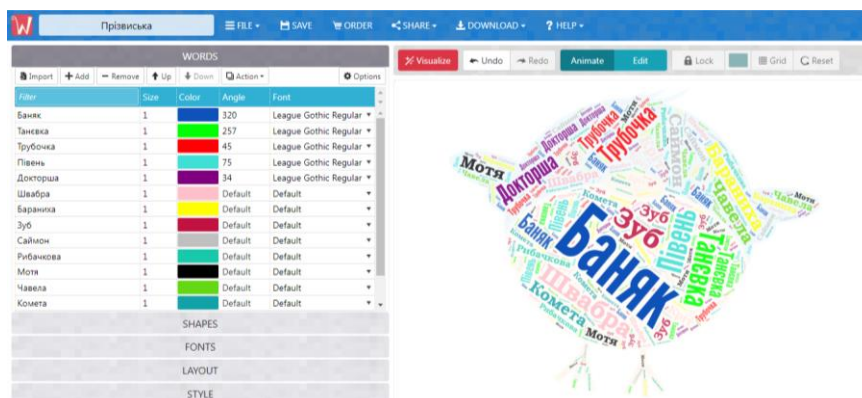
W Прізвиська FILE ▾ SAVE ORDER SHARE ▾ DOWNLOAD ▾ ? HELP ▾

WORDS

Import + Add − Remove ↑ Up ↓ Down Action ▾ Options

| Filter | Size | Color | Angle | Font |
|---|---|---|---|---|
| Баняк | 1 | | 320 | League Gothic Regular ▾ |
| Танєвка | 1 | | 257 | League Gothic Regular ▾ |
| Трубочка | 1 | | 45 | League Gothic Regular ▾ |
| Півень | 1 | | 75 | League Gothic Regular ▾ |
| Докторша | 1 | | 34 | League Gothic Regular ▾ |
| Швабра | 1 | | Default | Default ▾ |
| Бараниха | 1 | | Default | Default ▾ |
| Зуб | 1 | | Default | Default ▾ |
| Саймон | 1 | | Default | Default ▾ |
| Рибачкова | 1 | | Default | Default ▾ |
| Мотя | 1 | | Default | Default ▾ |
| Чавела | 1 | | Default | Default ▾ |
| Комета | 1 | | Default | Default ▾ |

SHAPES
FONTS
LAYOUT
STYLE

Visualize Undo Redo Animate Edit Lock Grid Reset

Баняк Танєвка Трубочка Півень Докторша Швабра Бараниха Зуб Саймон Рибачкова Мотя Чавела Комета Мотя Баняк Зуб Чавела Комета Рибачкова Мотя Докторша Трубочка Саймон Бараниха Швабра Мотя Чавела